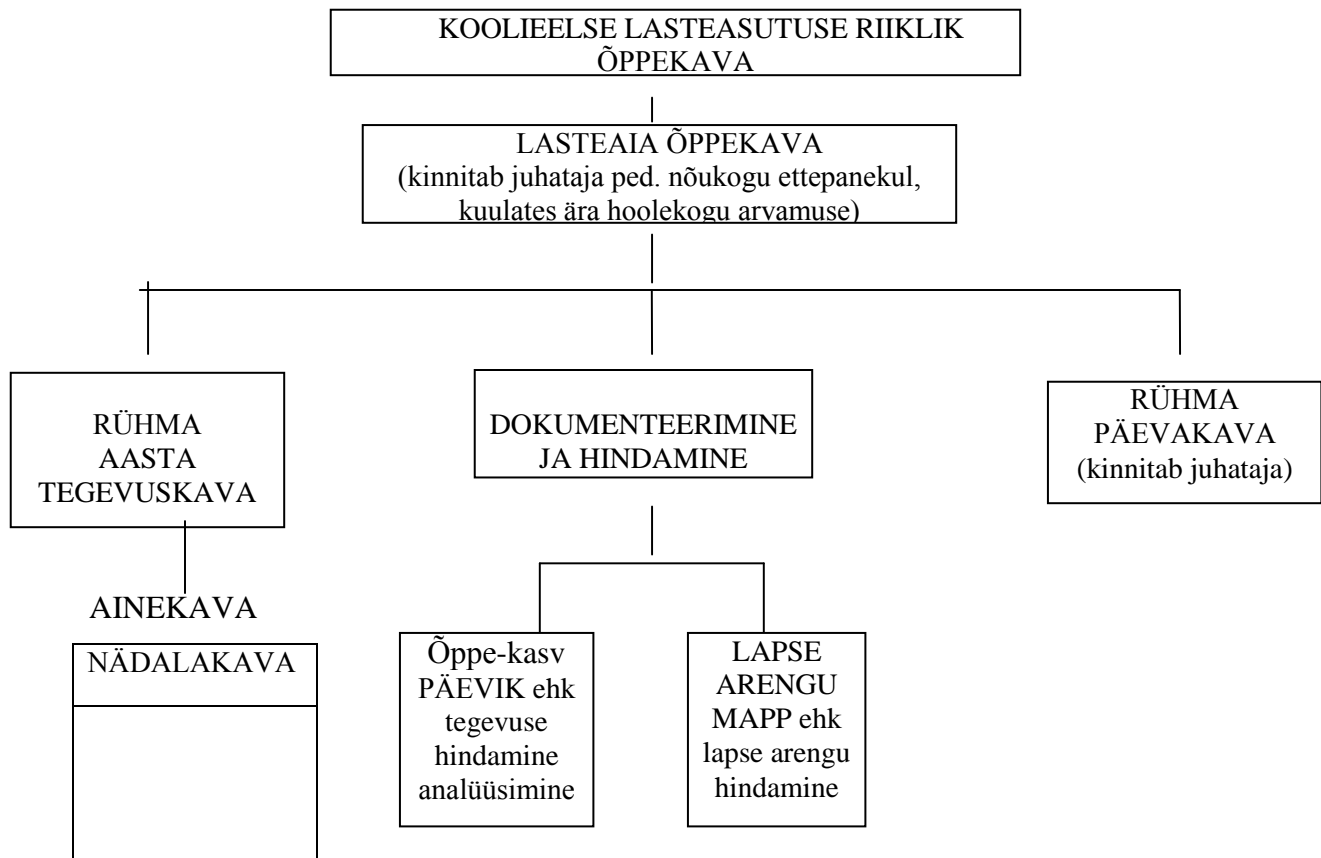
KOOLIEELSE LASTEASUTUSE RIIKLIK ÕPPEKAVA

LASTEAIA ÕPPEKAVA
(kinnitab juhataja ped. nõukogu ettepanekul, kuulates ära hoolekogu arvamuse)

RÜHMA AASTA TEGEVUSKAVA

DOKUMENTEERIMINE JA HINDAMINE

RÜHMA PÄEVAKAVA
(kinnitab juhataja)

AINEKAVA

NÄDALAKAVA

Õppe-kasv PÄEVIK ehk tegevuse hindamine analüüsimine

LAPSE ARENGU MAPP ehk lapse arengu hindamine